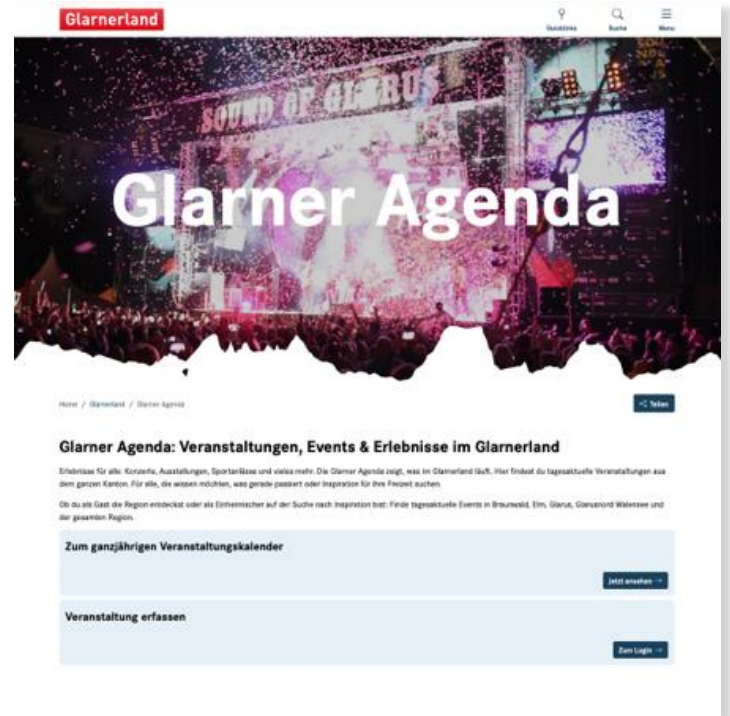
Glarnerland

Quicklinks Suche Menu

SOUND OF GLARUS

Glarner Agenda

Home / Glarnerland / Glarner Agenda

Teilen

Glarner Agenda: Veranstaltungen, Events & Erlebnisse im Glarnerland

Erlebnisse für alle: Konzerte, Ausstellungen, Sportanlässe und vieles mehr. Die Glarner Agenda zeigt, was im Glarnerland läuft. Hier findest du tagesaktuelle Veranstaltungen aus dem ganzen Kanton. Für alle, die wissen möchten, was gerade passiert oder Inspiration für ihre Freizeit suchen.

Ob du als Gast die Region entdeckst oder als Einheimischer auf der Suche nach Inspiration bist: Finde tagesaktuelle Events in Braunwald, Elm, Glarus, Glarnerland Walensee und der gesamten Region.

Zum ganzjährigen Veranstaltungskalender

Jetzt ansehen →

Veranstaltung erfassen

Zum Login →